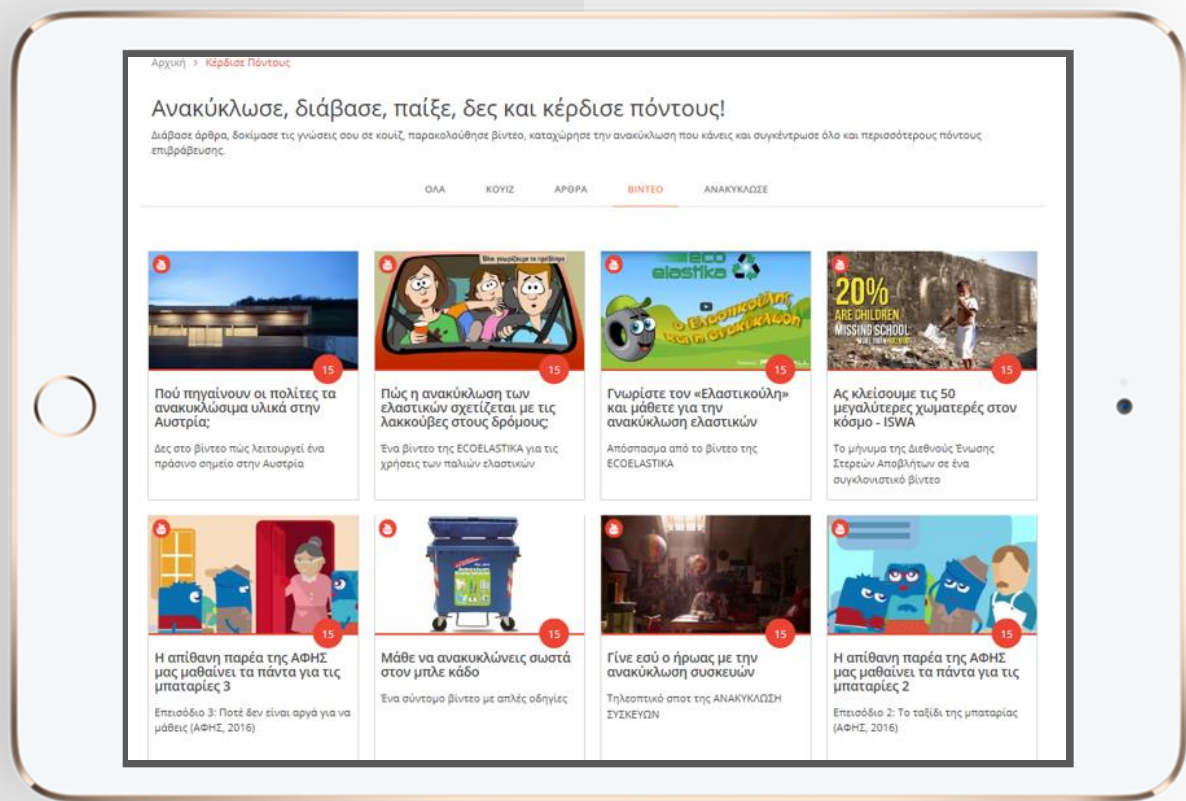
Αρχική > Κέρδισε Πόντους

Ανακύκλωσε, διάβασε, παίξε, δες και κέρδισε πόντους!

Διάβασε άρθρα, δοκίμασε τις γνώσεις σου σε κουίζ, παρακολούθησε βίντεο, καταχώρησε την ανακύκλωση που κάνεις και συγκέντρωσε όλο και περισσότερους πόντους επιβράβευσης.

ΟΛΑ ΚΟΥΙΖ ΑΡΘΡΑ ΒΙΝΤΕΟ ΑΝΑΚΥΚΛΩΣΕ

15
Πού πηγαίνουν οι πολίτες τα ανακυκλώσιμα υλικά στην Αυστρία;
Δες στο βίντεο πώς λειτουργεί ένα πράσινο σημείο στην Αυστρία

Θέλω γνωρίζουμε το πρόβλημα
15
Πώς η ανακύκλωση των ελαστικών σχετίζεται με τις λακκούβες στους δρόμους;
Ένα βίντεο της ECOELASTIKA για τις χρήσεις των παλιών ελαστικών

eco elastika
ο Ελαστικούλης και η ανακύκλωση
15
Γνωρίστε τον «Ελαστικούλη» και μάθετε για την ανακύκλωση ελαστικών
Απόσπασμα από το βίντεο της ECOELASTIKA

20% ARE CHILDREN MISSING SCHOOL
15
Ας κλείσουμε τις 50 μεγαλύτερες χωματερές στον κόσμο - ISWA
Το μήνυμα της Διεθνούς Ένωσης Στερεών Αποβλήτων σε ένα συγκλονιστικό βίντεο

15
Η απίθανη παρέα της ΑΦΗΣ μας μαθαίνει τα πάντα για τις μπαταρίες 3
Επεισόδιο 3: Ποτέ δεν είναι αργά για να μάθεις (ΑΦΗΣ, 2016)

15
Μάθε να ανακυκλώνεις σωστά στον μπλε κάδο
Ένα σύντομο βίντεο με απλές οδηγίες

15
Γίνε εσύ ο ήρωας με την ανακύκλωση συσκευών
Τηλεοπτικό σποτ της ΑΝΑΚΥΚΛΩΣΗ ΣΥΣΚΕΥΩΝ

15
Η απίθανη παρέα της ΑΦΗΣ μας μαθαίνει τα πάντα για τις μπαταρίες 2
Επεισόδιο 2: Το ταξίδι της μπαταρίας (ΑΦΗΣ, 2016)